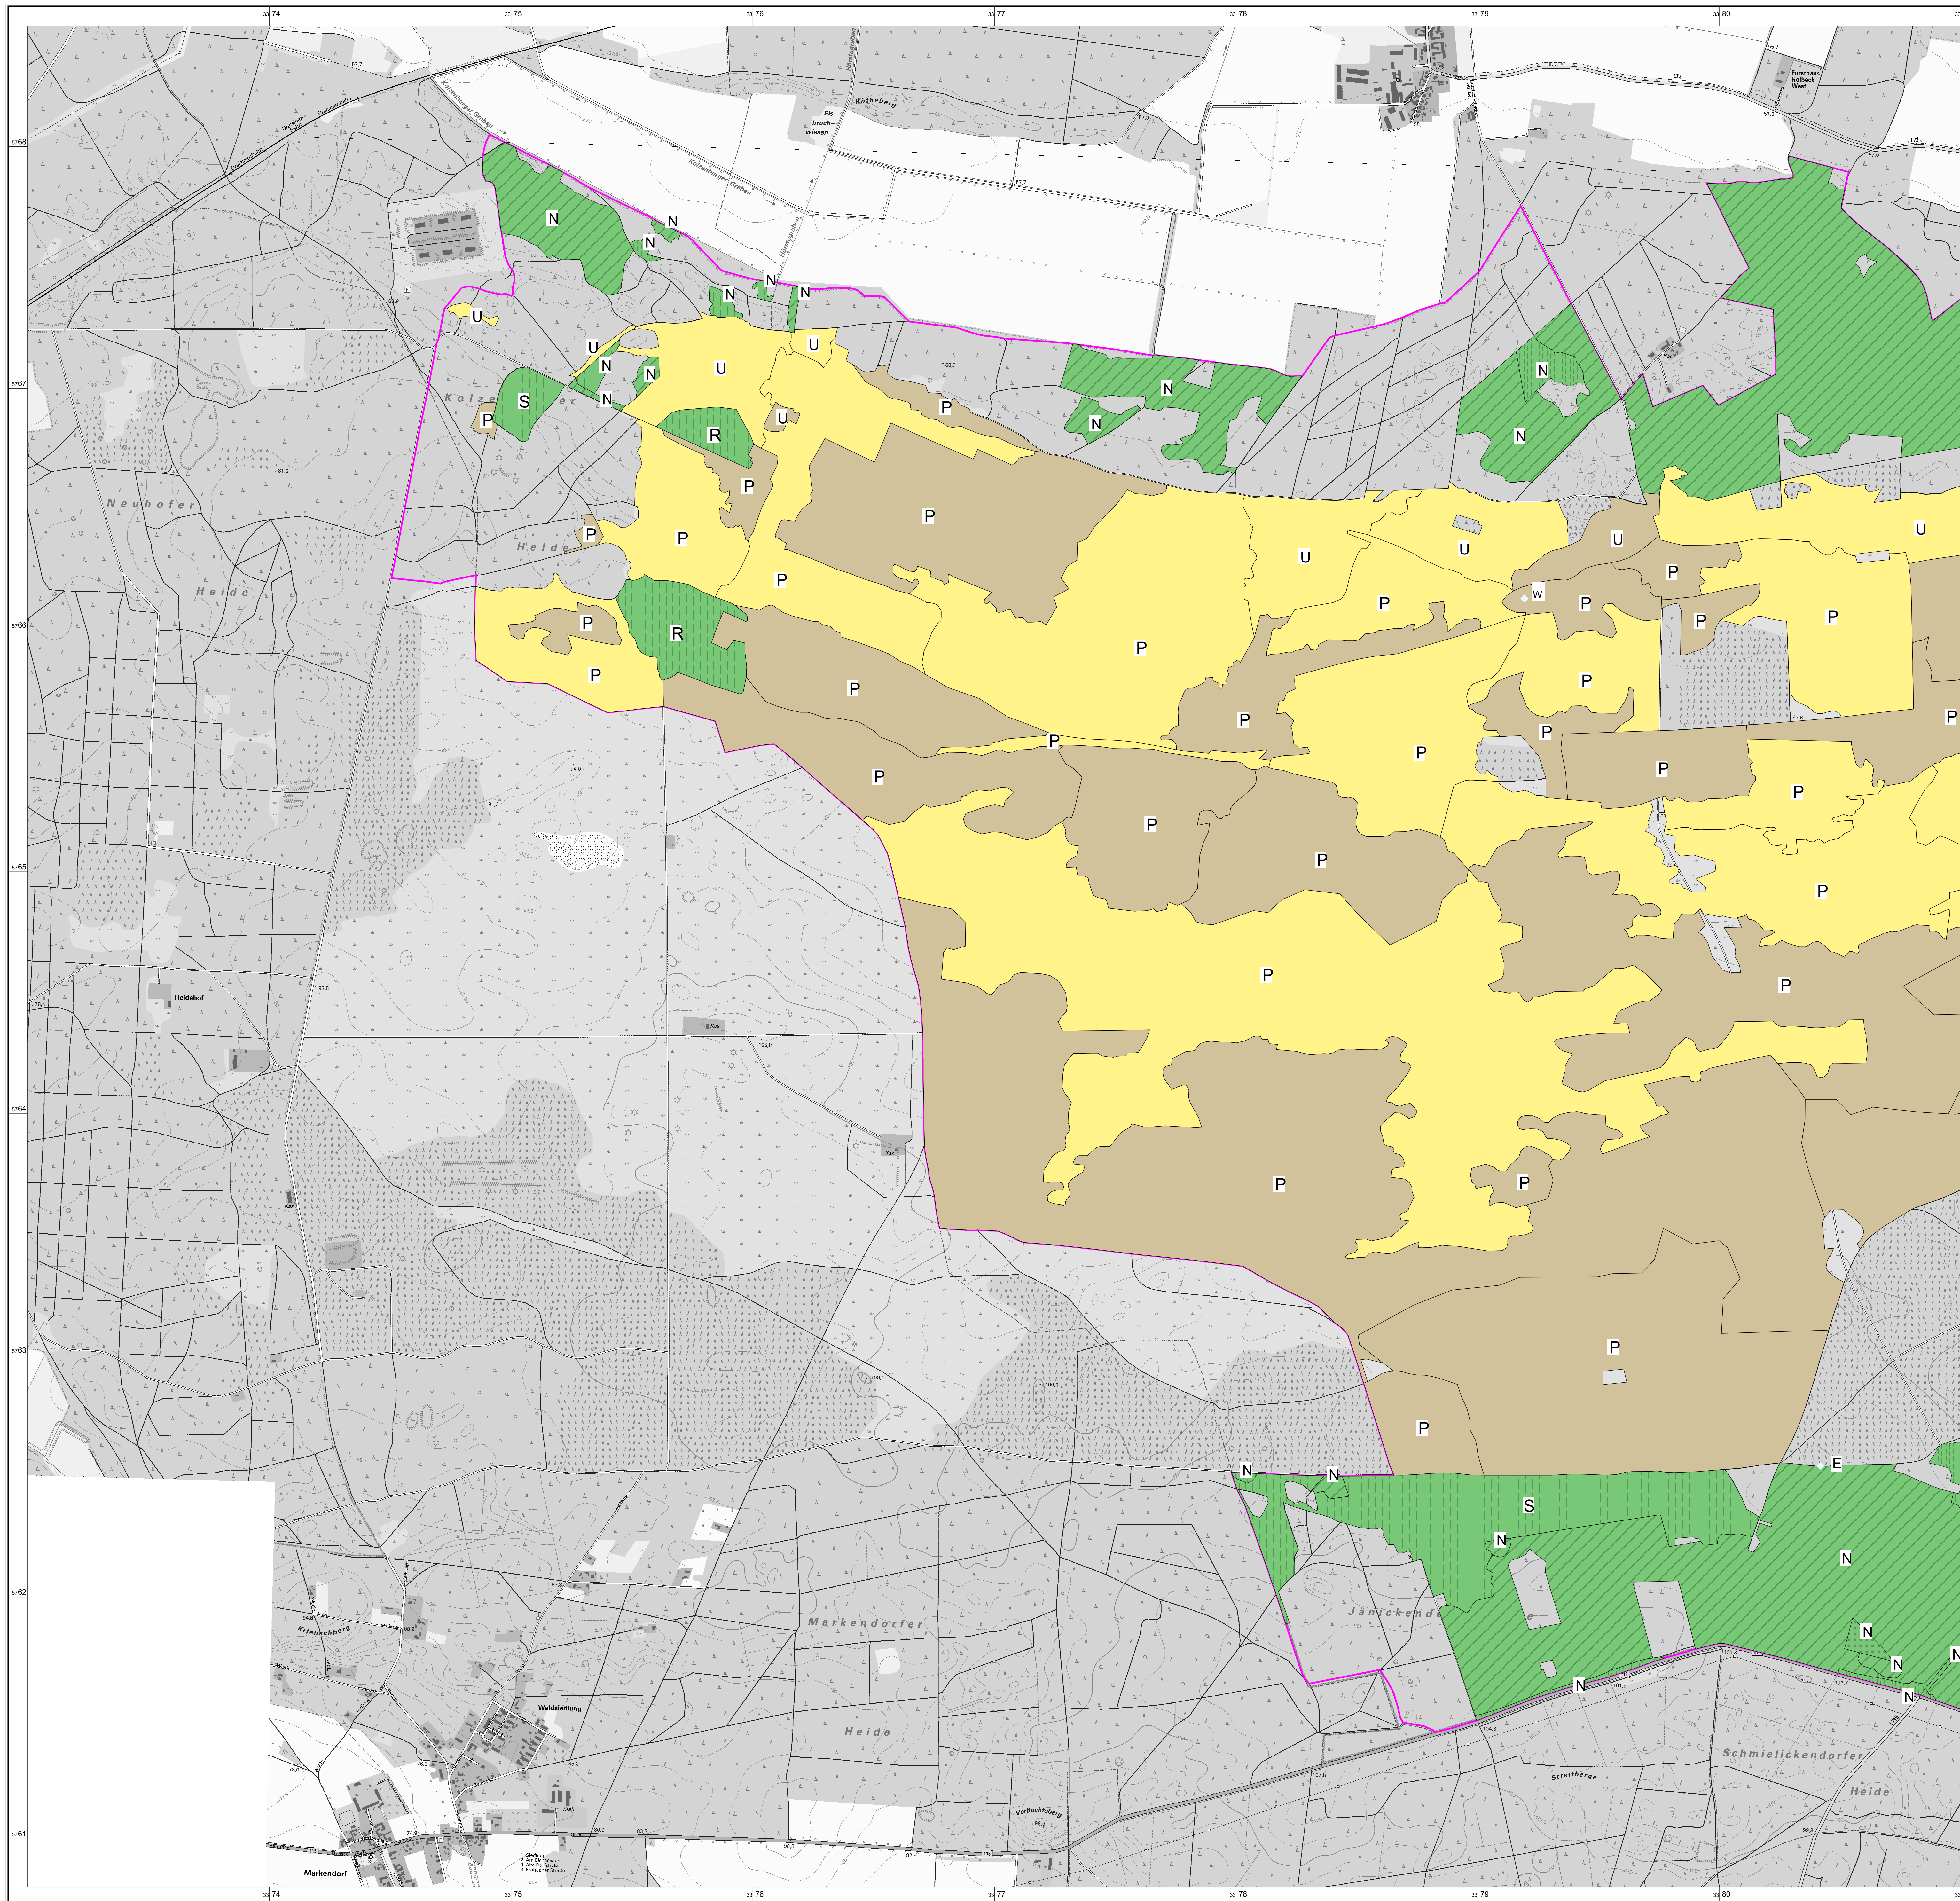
33 74
33 75
33 76
33 77
33 78
33 79
33 80

5768
5767
5766
5765
5764
5763
5762
5761

Kolzenburger Graben
Röthberg
Els-bruch-wiesen
Hüntergraben
Forsthaus Holbeck West
L73
Kolzenburger Graben
Neuhofer Heide
Heidehof
Kolze
Heide
Markendorfer Heide
Jänickend
Schmielickendorfer Heide
Streitberge
Kriensberg
Waldsiedlung
Markendorf
Verfluchtenberg

N
N
N
N
N
N
U
U
U
U
N
N
N
S
P
R
P
P
P
U
U
U
U
P
P
P
P
P
P
R
P
P
P
P
P
P
P
P
P
P
P
P
P
P
P
P
P
P
P
P
W
N
N
N
N
E
S
N
N
N
N
N
N
N